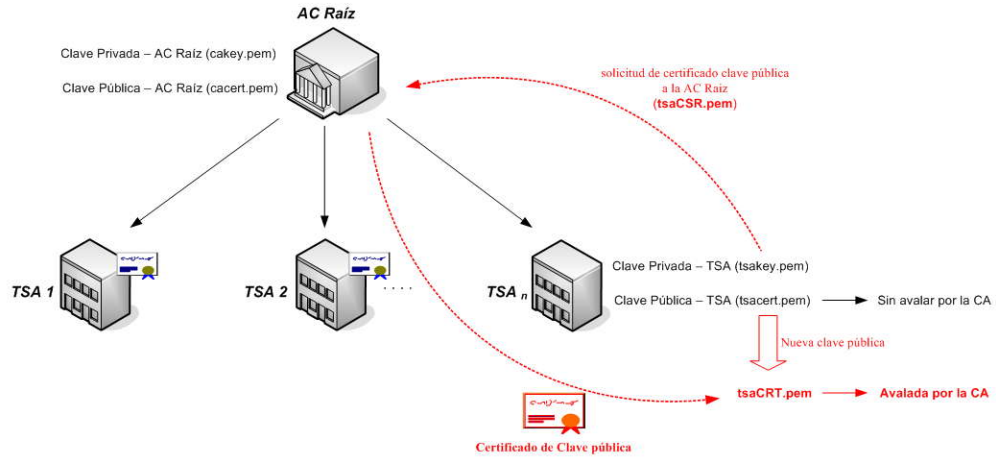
AC Raíz

Clave Privada – AC Raíz (cakey.pem)

Clave Pública – AC Raíz (cacert.pem)

solicitud de certificado clave pública a la AC Raíz (tsaCSR.pem)

TSA 1

TSA 2

. . . .

TSA $_n$

Clave Privada – TSA (tsakey.pem)

Clave Pública – TSA (tsacert.pem)

Sin avalar por la CA

Nueva clave pública

tsaCRT.pem

Avalada por la CA

Certificado de Clave pública